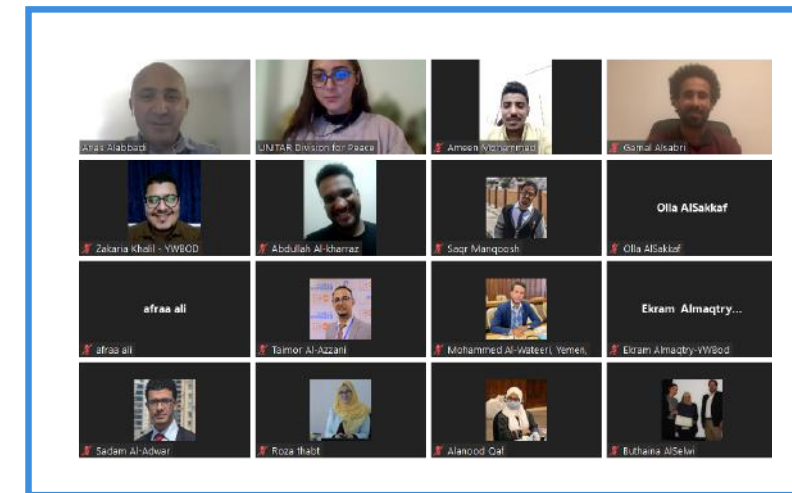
Anas Alabbadi
UNITAR Division for Peace
Ameen Mohammed
Gamal Alsabri
Zakaria Khalil - YWBOD
Abdullah Al-kharraz
Saqr Manqoosh
Olla AlSakkaf
Olla AlSakkaf
afraa ali
afraa ali
Taimor Al-Azzani
Mohammed Al-Wateeri, Yemen,
Ekram Almaqtry...
Ekram Almaqtry-YWBod
Sadam Al-Adwar
Roza Thabt
Alanood Qaf
Buthaina AlSelwi